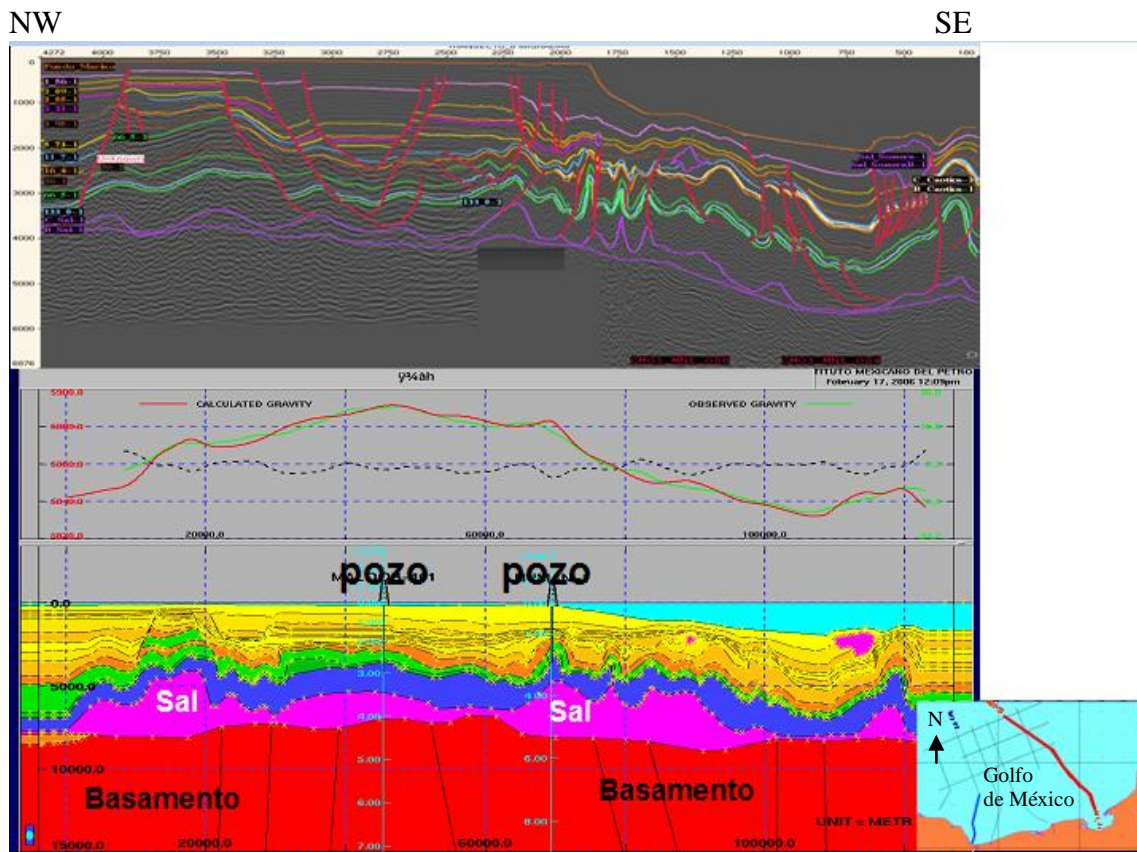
NW

SE

4272 4000 3750 3500 3250 3000 2750 2500 2250 2000 1750 1500 1250 1000 750 500 180

0
1000
2000
3000
4000
5000
6000
6676

Fondo Marino

Sal Somera
Sal Somera
C Caotica
B Caotica

ITUTO MEXICANO DEL PETRO
February 17, 2006 12:09pm

CALCULATED GRAVITY

OBSERVED GRAVITY

5900.0
5080.0
5040.0
5020.0

20000.0
60000.0
100000.0

pozo

pozo

0.0
5000.0
10000.0
15000.0

3.00
4.00
5.00
6.00
7.00

Sal

Sal

Basamento

Basamento

20000.0
60000.0
100000.0

UNIT = METR

N

Golfo de México